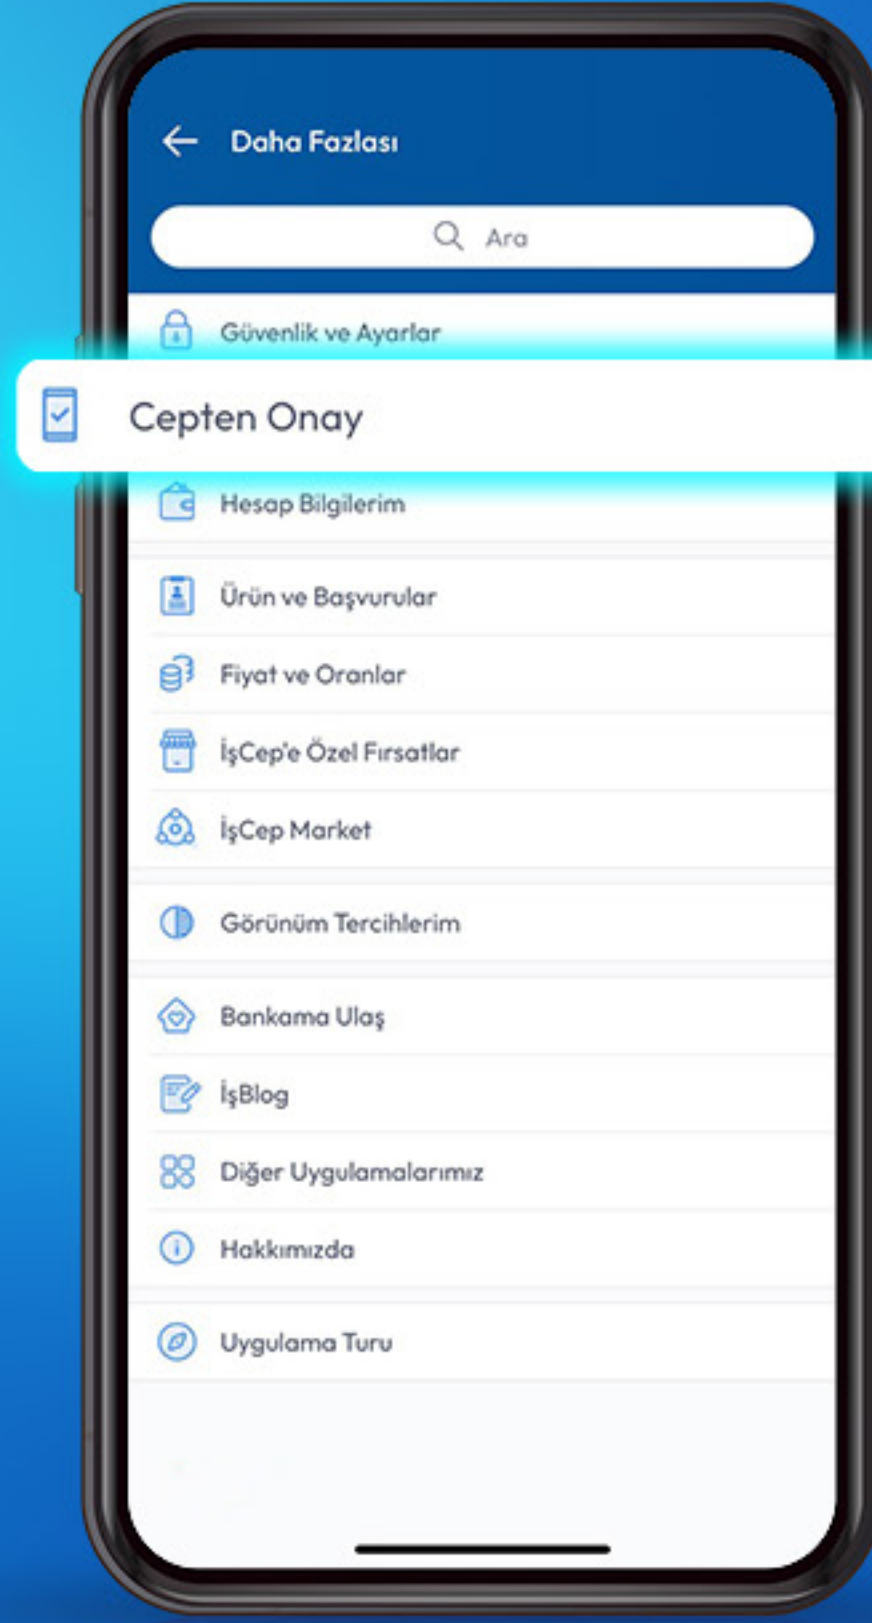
Daha Fazlası

Ara

Güvenlik ve Ayarlar

Cepten Onay

Hesap Bilgilerim

Ürün ve Başvurular

Fiyat ve Oranlar

İşCep'e Özel Fırsatlar

İşCep Market

Görünüm Tercihlerim

Bankama Ulaş

İşBlog

Diğer Uygulamalarımız

Hakkımızda

Uygulama Turu